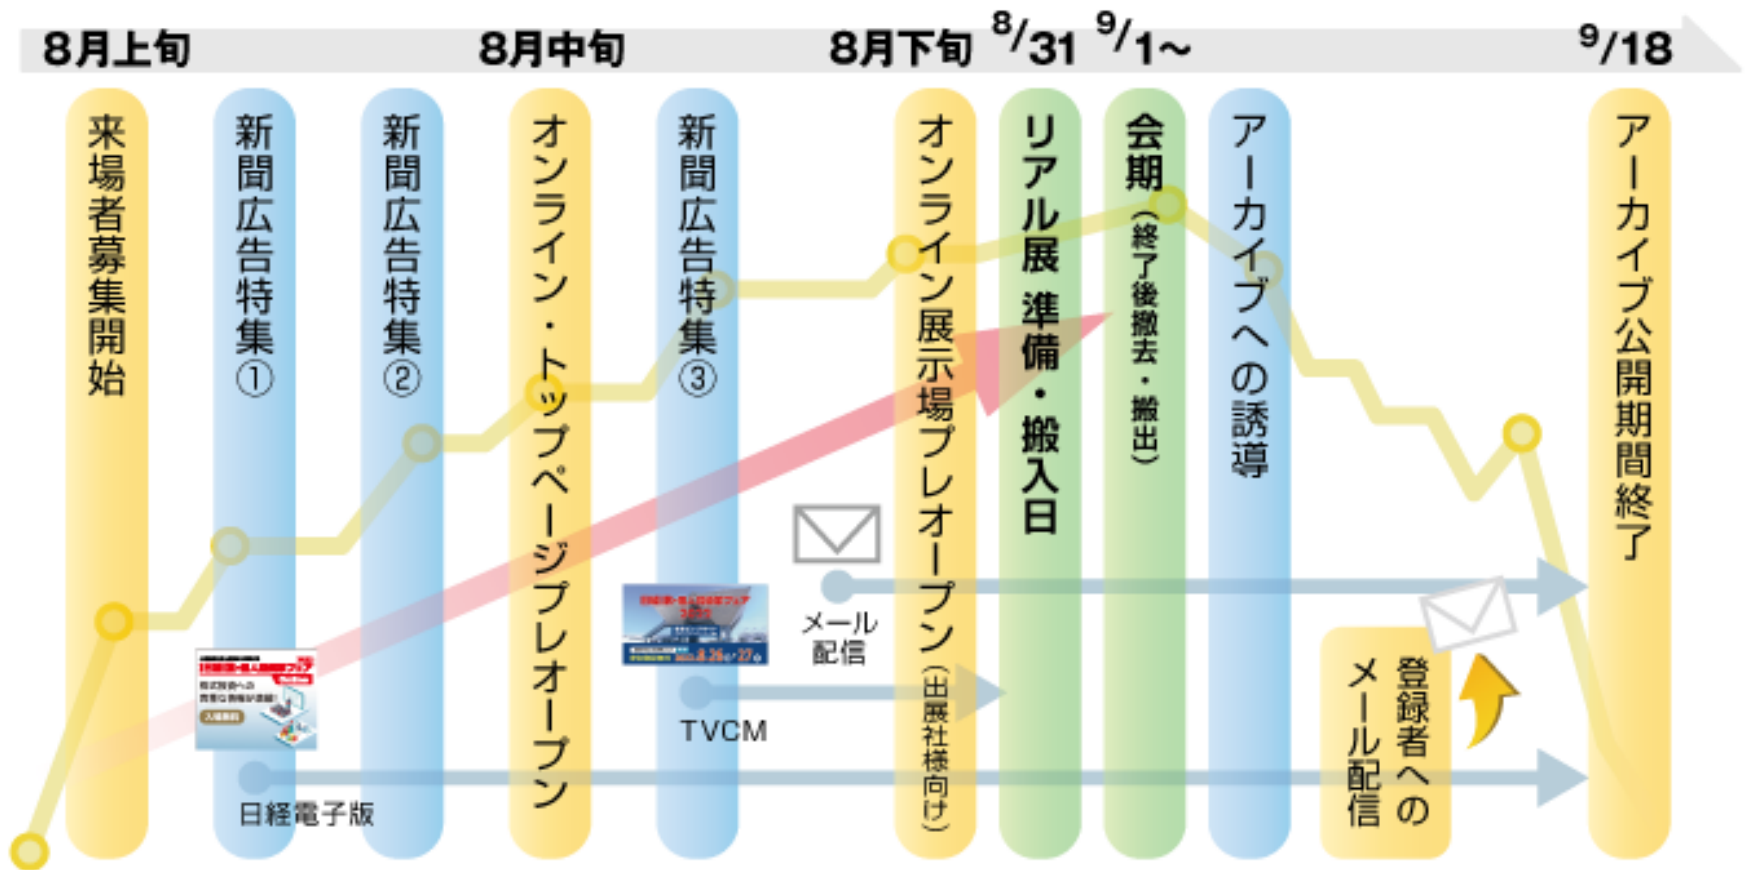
8月上旬 8月中旬 8月下旬 8/31 9/1〜 9/18

来場者募集開始

新聞広告特集①

新聞広告特集②

オンライン・トップページプレオープン

新聞広告特集③

オンライン展示場プレオープン（出展社様向け）

リアル展 準備・搬入日

会期（終了後撤去・搬出）

アーカイブへの誘導

アーカイブ公開期間終了

メール配信

TVCM

日経電子版

登録者へのメール配信